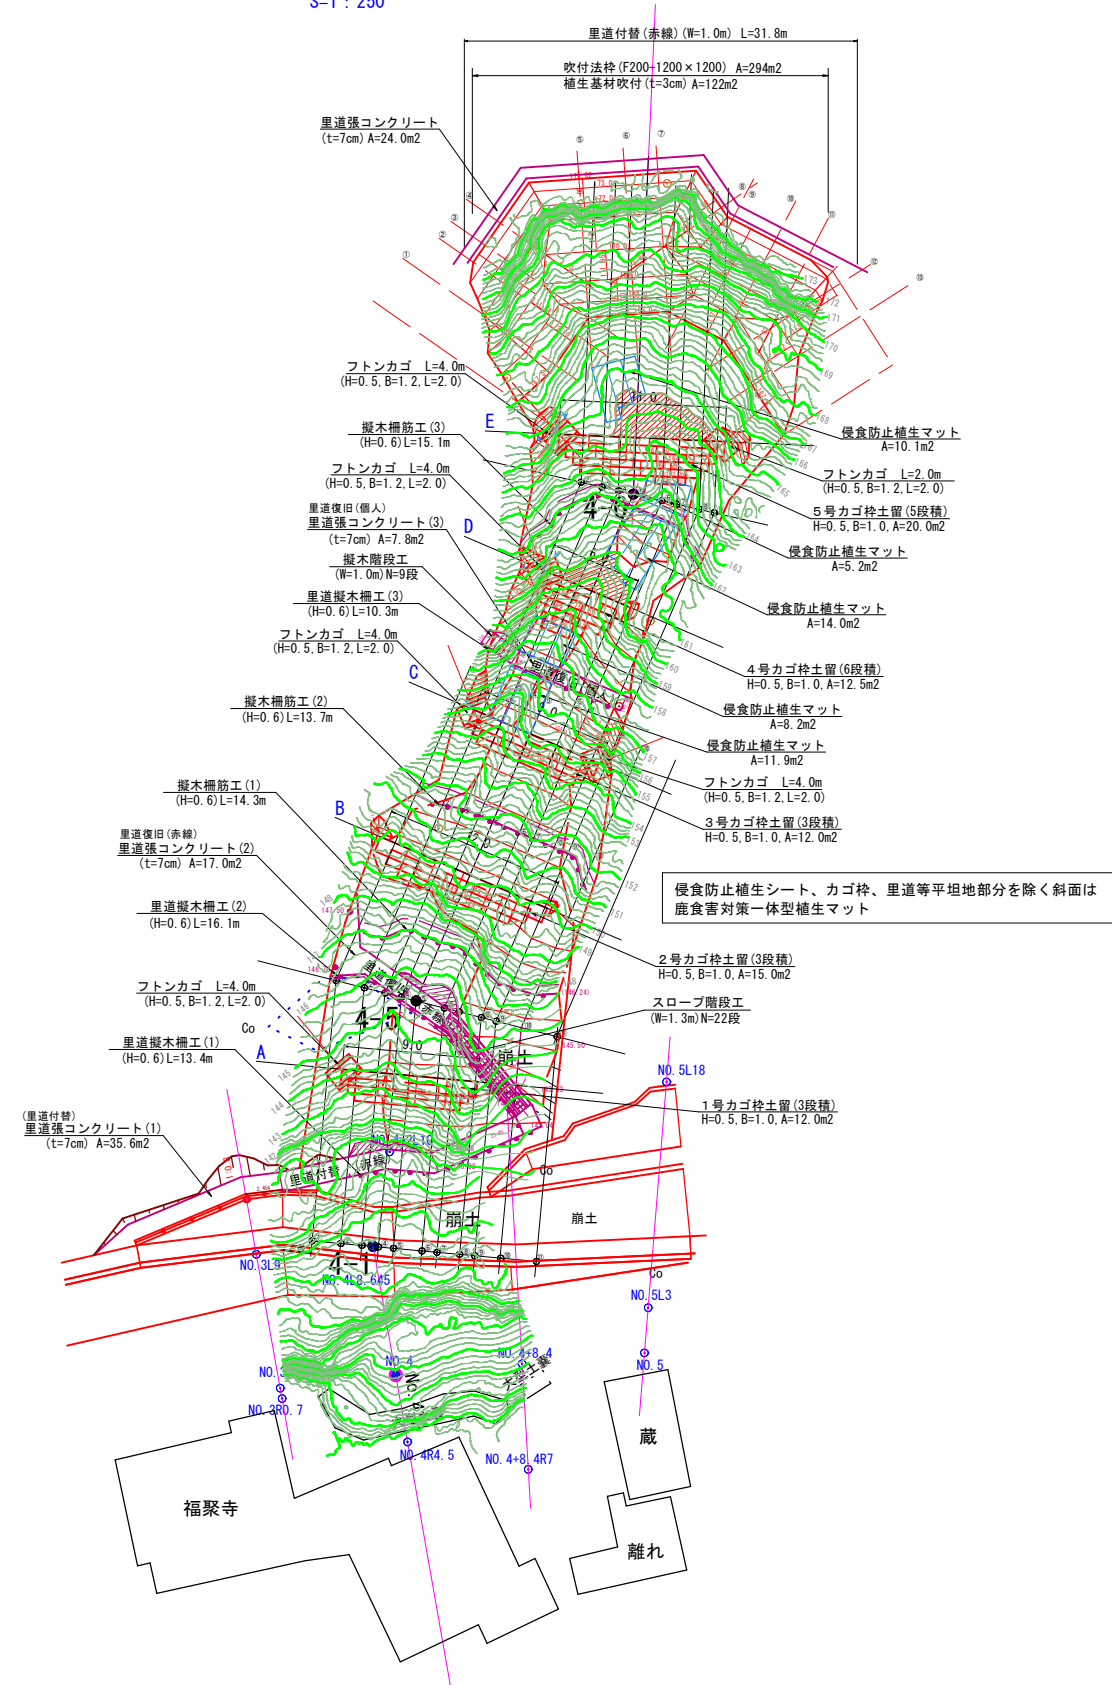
S=1：250

里道付替（赤線）(W=1.0m) L=31.8m

吹付法枠(F200-1200×1200) A=294m2
植生基材吹付(t=3cm) A=122m2

里道張コンクリート
(t=7cm) A=24.0m2

フトンカゴ L=4.0m
(H=0.5, B=1.2, L=2.0)

擬木柵筋工(3)
(H=0.6) L=15.1m

フトンカゴ L=4.0m
(H=0.5, B=1.2, L=2.0)

里道復旧(個人)
里道張コンクリート(3)
(t=7cm) A=7.8m2

擬木階段工
(W=1.0m) N=9段

里道擬木柵工(3)
(H=0.6) L=10.3m

フトンカゴ L=4.0m
(H=0.5, B=1.2, L=2.0)

擬木柵筋工(2)
(H=0.6) L=13.7m

擬木柵筋工(1)
(H=0.6) L=14.3m

里道復旧(赤線)
里道張コンクリート(2)
(t=7cm) A=17.0m2

里道擬木柵工(2)
(H=0.6) L=16.1m

フトンカゴ L=4.0m
(H=0.5, B=1.2, L=2.0)

里道擬木柵工(1)
(H=0.6) L=13.4m

(里道付替)
里道張コンクリート(1)
(t=7cm) A=35.6m2

侵食防止植生マット
A=10.1m2

フトンカゴ L=2.0m
(H=0.5, B=1.2, L=2.0)

5号カゴ枠土留(5段積)
H=0.5, B=1.0, A=20.0m2

侵食防止植生マット
A=5.2m2

侵食防止植生マット
A=14.0m2

4号カゴ枠土留(6段積)
H=0.5, B=1.0, A=12.5m2

侵食防止植生マット
A=8.2m2

侵食防止植生マット
A=11.9m2

フトンカゴ L=4.0m
(H=0.5, B=1.2, L=2.0)

3号カゴ枠土留(3段積)
H=0.5, B=1.0, A=12.0m2

侵食防止植生シート、カゴ枠、里道等平坦地部分を除く斜面は
鹿食害対策一体型植生マット

2号カゴ枠土留(3段積)
H=0.5, B=1.0, A=15.0m2

スロープ階段工
(W=1.3m) N=22段

1号カゴ枠土留(3段積)
H=0.5, B=1.0, A=12.0m2

E
D
C
B
A
Co
4-6
4-5
4-1
崩土
崩土
崩土
里道付替（赤線）
NO.5L18
NO.3L9
NO.4L8.645
NO.5L3
NO.5
NO.4
NO.4+8.4
NO.3
NO.3R0.7
NO.4R4.5
NO.4+8.4R7
蔵
福聚寺
離れ